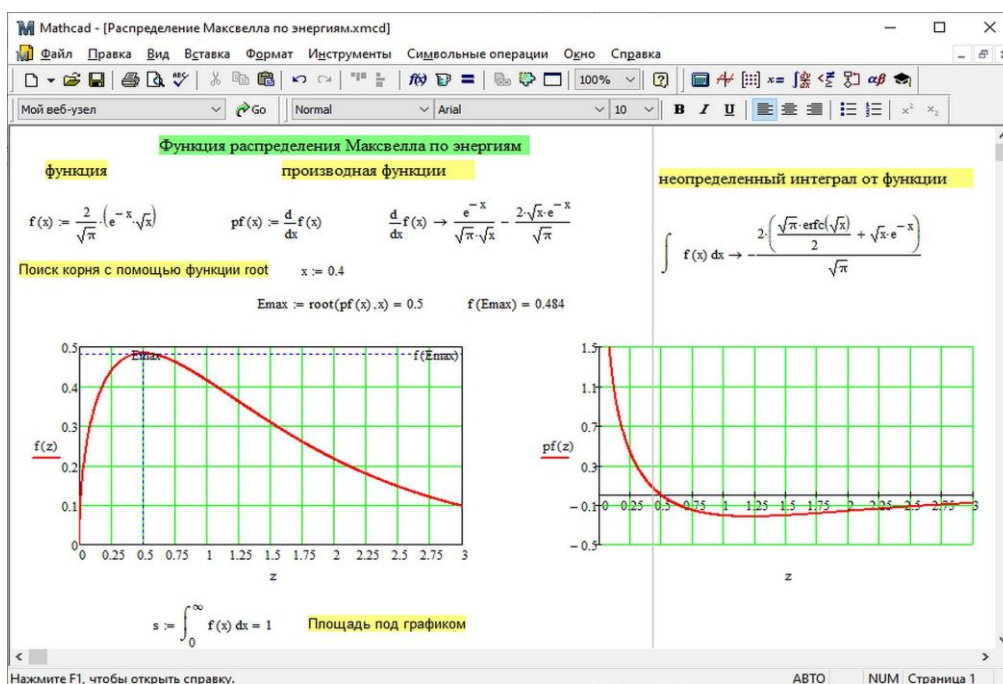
Mathcad - [Распределение Максвелла по энергиям.xmcd]

Файл Правка Вид Вставка Формат Инструменты Символьные операции Окно Справка

100%

Мой веб-узел Go Normal Arial 10 B I U

Функция распределения Максвелла по энергиям

функция

производная функции

неопределенный интеграл от функции

$f(x) := \frac{2}{\sqrt{\pi}} \cdot \left(e^{-x} \cdot \sqrt{x}\right)$

$pf(x) := \frac{d}{dx} f(x)$

$\frac{d}{dx} f(x) \rightarrow \frac{e^{-x}}{\sqrt{\pi} \cdot \sqrt{x}} - \frac{2 \cdot \sqrt{x} \cdot e^{-x}}{\sqrt{\pi}}$

$\int f(x)\, dx \rightarrow -\frac{2 \cdot \left(\frac{\sqrt{\pi} \cdot erfc(\sqrt{x})}{2} + \sqrt{x} \cdot e^{-x}\right)}{\sqrt{\pi}}$

Поиск корня с помощью функции root

$x := 0.4$

$Emax := root(pf(x), x) = 0.5$

$f(Emax) = 0.484$

0.5
0.4
0.3
f(z)
0.2
0.1
0
Emax
f(Emax)
0 0.25 0.5 0.75 1 1.25 1.5 1.75 2 2.25 2.5 2.75 3
z

1.5
1.1
0.7
pf(z)
0.3
−0.1
−0.5
0 0.25 0.5 0.75 1 1.25 1.5 1.75 2 2.25 2.5 2.75 3
z

$s := \int_0^{\infty} f(x)\, dx = 1$

Площадь под графиком

Нажмите F1, чтобы открыть справку.

АВТО NUM Страница 1